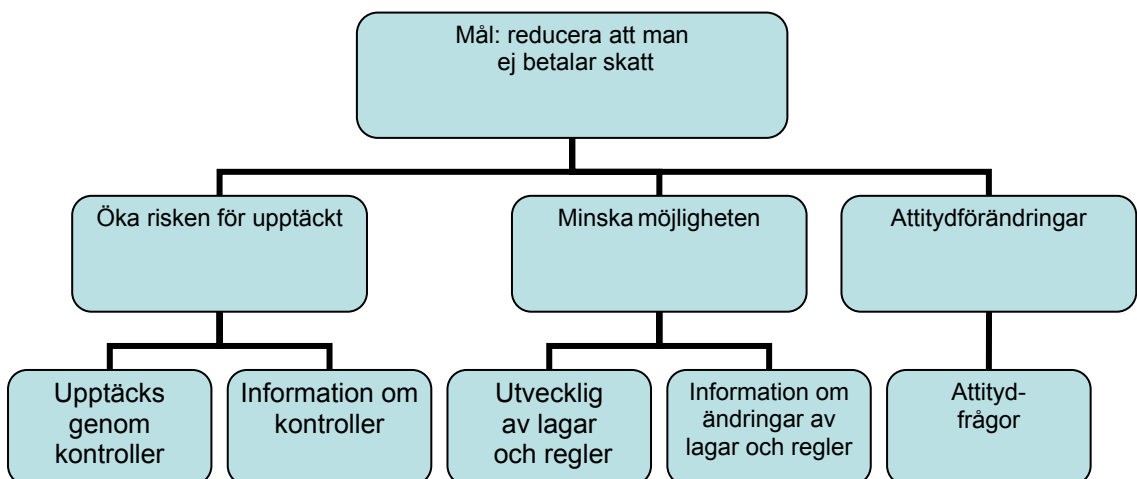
Mål: reducera att man ej betalar skatt

Öka risken för upptäckt

Minska möjligheten

Attitydförändringar

Upptäcks genom kontroller

Information om kontroller

Utvecklig av lagar och regler

Information om ändringar av lagar och regler

Attityd-frågor